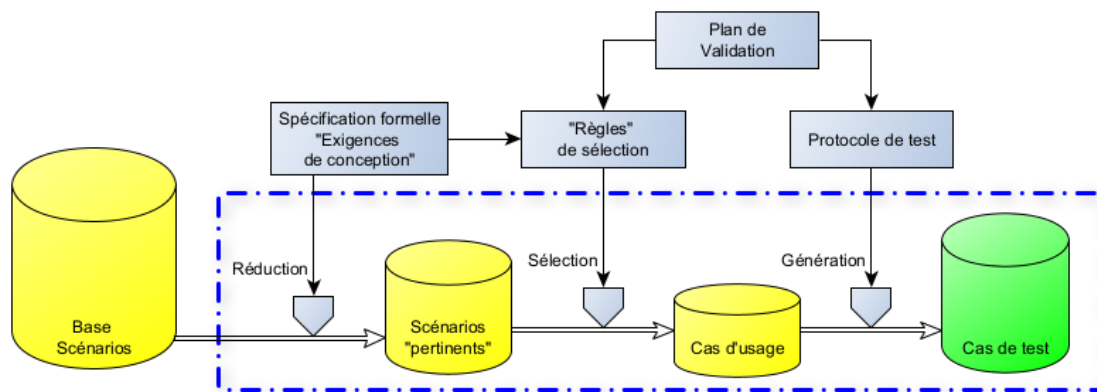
Plan de Validation

Spécification formelle "Exigences de conception"

"Règles" de sélection

Protocole de test

Réduction

Sélection

Génération

Base Scénarios

Scénarios "pertinents"

Cas d'usage

Cas de test